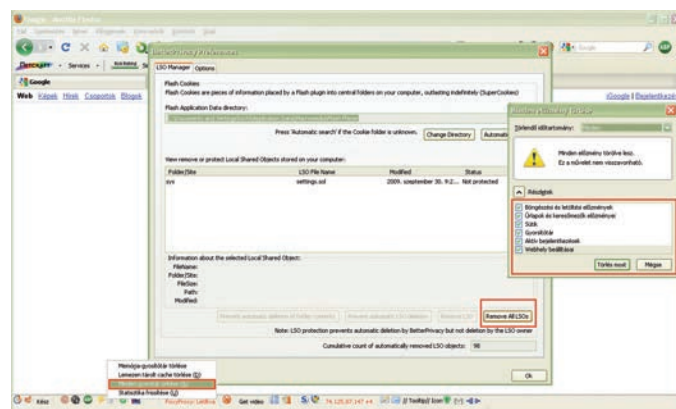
Google - Mozilla Firefox

Google

Web Képek Hírek Csoportok Blogok

iGoogle | Beállítások

BetterPrivacy Preferences

LSO Manager Options

Flash Cookies

Flash Cookies are pieces of information placed by a Flash plugin into central folders on your computer, outlasting indefinitely (SuperCookies)

Flash Application Data directory:

Press 'Automatic search' if the Cookie folder is unknown. Change Directory Automatic

View remove or protect Local Shared Objects stored on your computer:

| Folder/Site | LSO File Name | Modified | Status |
|---|---|---|---|
| sys | settings.sol | 2009. szeptember 30. 9:2... | Not protected |

Information about the selected Local Shared Object:

Filename:
Folder/Site:
FileSize:
Path:
Modified:

Remove All LSOs

Note: LSO protection prevents automatic deletion by BetterPrivacy but not deletion by the LSO owner

Cumulative count of automatically removed LSO objects: 98

Ok

Törlendő időtartomány:

Minden előzmény törölve lesz.
Ez a művelet nem visszavonható.

Részletek

Böngészési és letöltési előzmények
Űrlapok és keresőmezők előzményei
Sütik
Gyorsítótár
Aktív bejelentkezések
Webhely beállítások

Törlés most Mégse

Memória-gyorsítótár törlése
Lemezen tárolt cache törlése
Minden gyorsítótár törlése
Statisztika frissítése